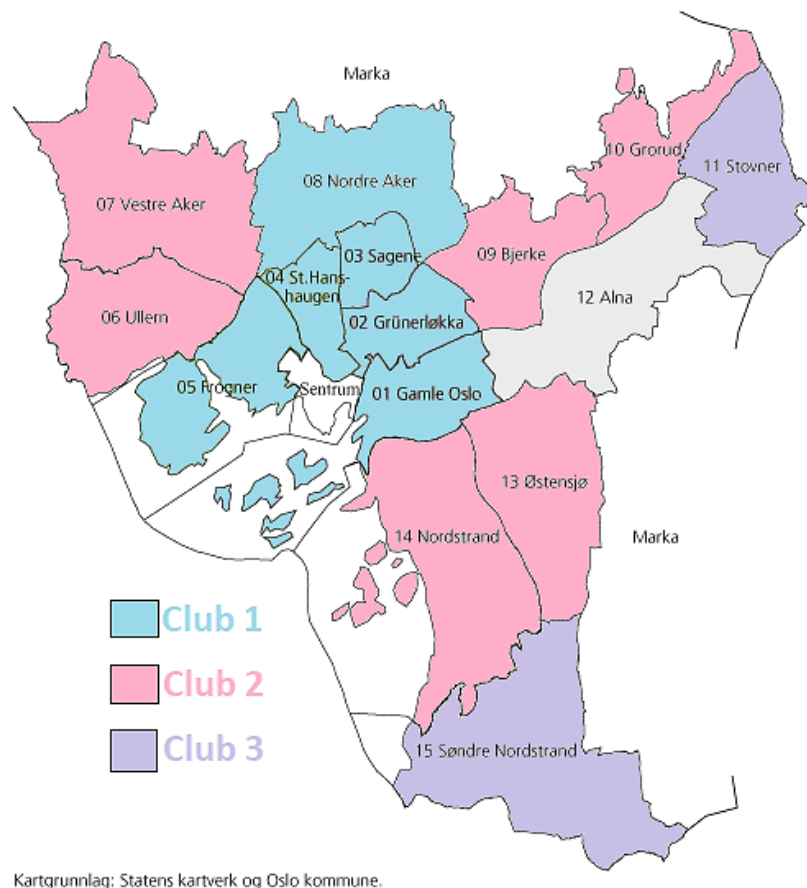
Marka

07 Vestre Aker

08 Nordre Aker

10 Grorud

11 Stovner

03 Sagene

04 St.Hanshaugen

09 Bjerke

12 Alna

06 Ullern

02 Grünerløkka

05 Frogner

Sentrum

01 Gamle Oslo

13 Østensjø

14 Nordstrand

Marka

Club 1

Club 2

Club 3

15 Søndre Nordstrand

Kartgrunnlag: Statens kartverk og Oslo kommune.